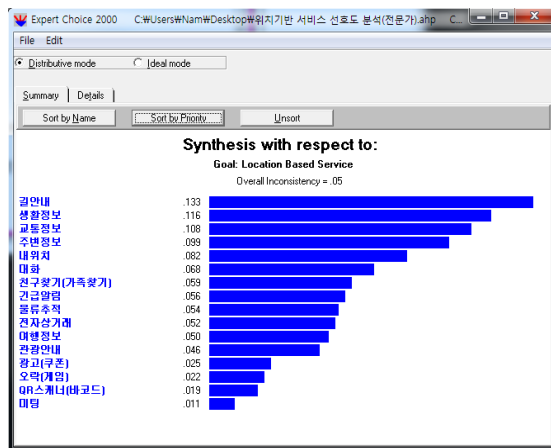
Expert Choice 2000 C:₩Users₩Nam₩Desktop₩위치기반 서비스 선호도 분석(전문가).ahp C...

File Edit

Distributive mode Ideal mode

Summary Details

Sort by Name Sort by Priority Unsort

Synthesis with respect to:

Goal: Location Based Service

Overall Inconsistency = .05

| | |
|---|---|
| 길안내 | .133 |
| 생활정보 | .116 |
| 교통정보 | .108 |
| 주변정보 | .099 |
| 내위치 | .082 |
| 대화 | .068 |
| 친구찾기(가족찾기) | .059 |
| 긴급알림 | .056 |
| 물류추적 | .054 |
| 전자상거래 | .052 |
| 여행정보 | .050 |
| 관광안내 | .046 |
| 광고(쿠폰) | .025 |
| 오락(게임) | .022 |
| QR스캐너(바코드) | .019 |
| 미팅 | .011 |